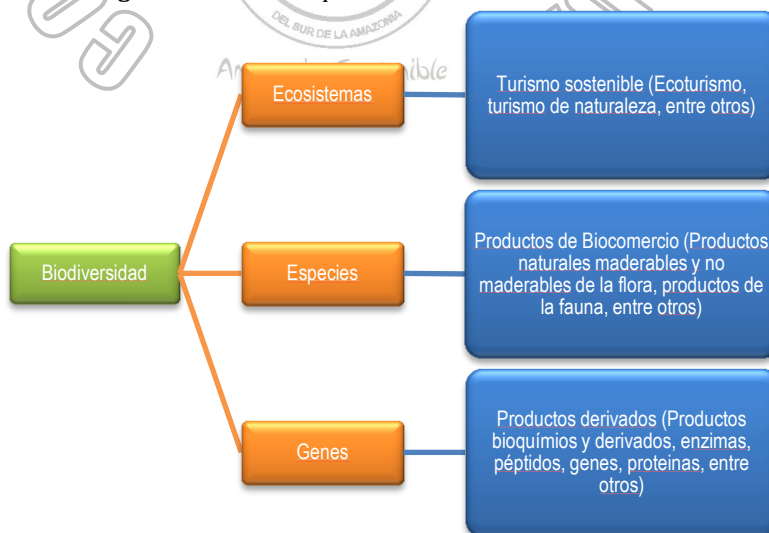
DEL SUR DE LA AMAZONIA

Ecosistemas

Turismo sostenible (Ecoturismo, turismo de naturaleza, entre otros)

Biodiversidad

Especies

Productos de Biocomercio (Productos naturales maderables y no maderables de la flora, productos de la fauna, entre otros)

Genes

Productos derivados (Productos bioquímios y derivados, enzimas, péptidos, genes, proteinas, entre otros)